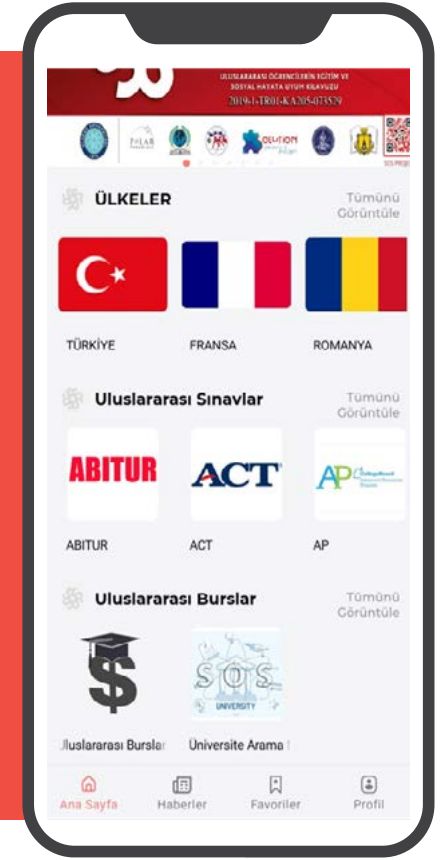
ULUSLARARASI ÖĞRENCİLERİN EĞİTİM VE SOSYAL HAYATA UYUM KILAVUZU
2019-1-TR01-KA205-073529

ÜLKELER
Tümünü Görüntüle

TÜRKİYE
FRANSA
ROMANYA

Uluslararası Sınavlar
Tümünü Görüntüle

ABITUR
ACT
AP

ABITUR
ACT
AP

Uluslararası Burslar
Tümünü Görüntüle

SOS
UNIVERSITY

Uluslararası Burslar
Üniversite Arama

Ana Sayfa
Haberler
Favoriler
Profil